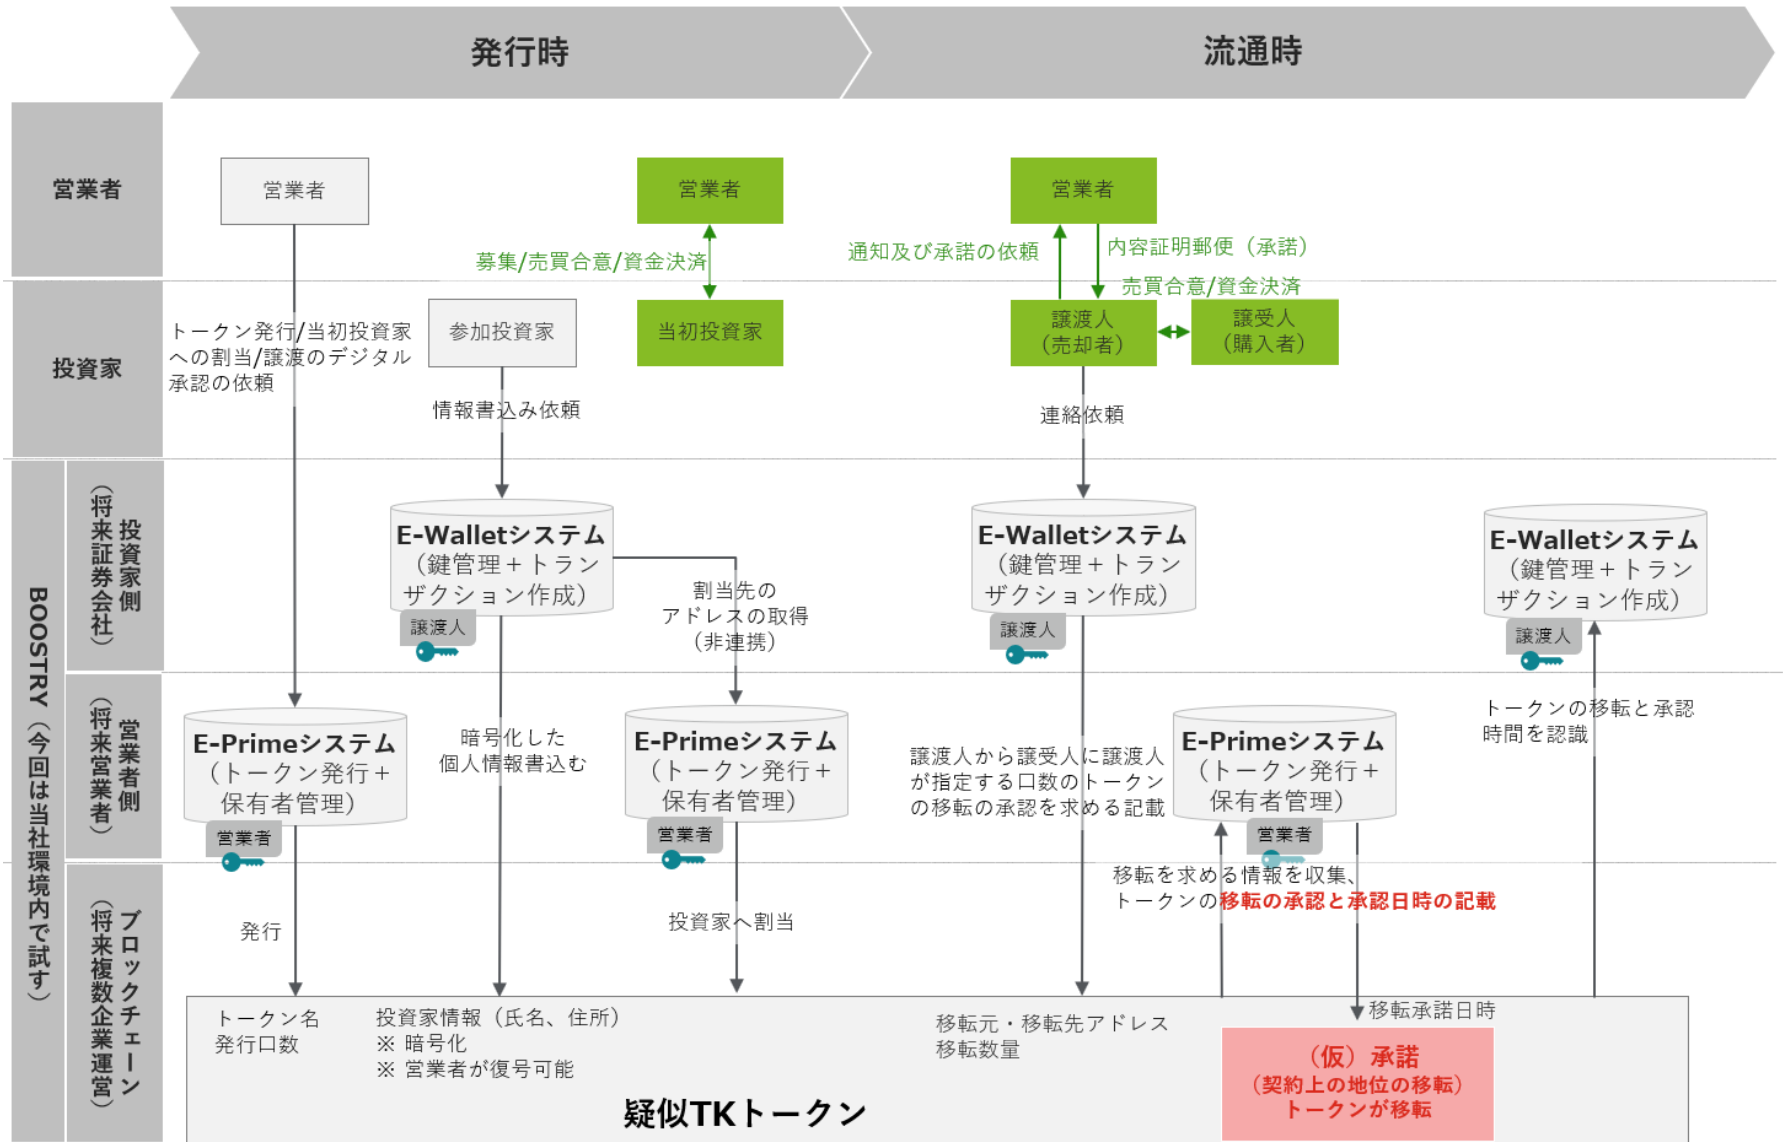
発行時

流通時

営業者

投資家

BOOSTRY（今回は当社環境内で試す）

投資家側（将来証券会社）

営業者側（将来営業者）

ブロックチェーン（将来複数企業運営）

営業者

営業者

営業者

募集/売買合意/資金決済

通知及び承諾の依頼

内容証明郵便（承諾）

売買合意/資金決済

トークン発行/当初投資家への割当/譲渡のデジタル承認の依頼

参加投資家

当初投資家

譲渡人（売却者）

譲受人（購入者）

情報書込み依頼

連絡依頼

E-Walletシステム（鍵管理＋トランザクション作成）

譲渡人

割当先のアドレスの取得（非連携）

E-Walletシステム（鍵管理＋トランザクション作成）

譲渡人

E-Walletシステム（鍵管理＋トランザクション作成）

譲渡人

トークンの移転と承認時間を認識

E-Primeシステム（トークン発行＋保有者管理）

営業者

暗号化した個人情報書込む

E-Primeシステム（トークン発行＋保有者管理）

営業者

譲渡人から譲受人に譲渡人が指定する口数のトークンの移転の承認を求める記載

E-Primeシステム（トークン発行＋保有者管理）

営業者

移転を求める情報を収集、トークンの移転の承認と承認日時の記載

発行

投資家へ割当

トークン名
発行口数

投資家情報（氏名、住所）
※ 暗号化
※ 営業者が復号可能

移転元・移転先アドレス
移転数量

移転承諾日時

（仮）承諾
（契約上の地位の移転）
トークンが移転

疑似TKトークン